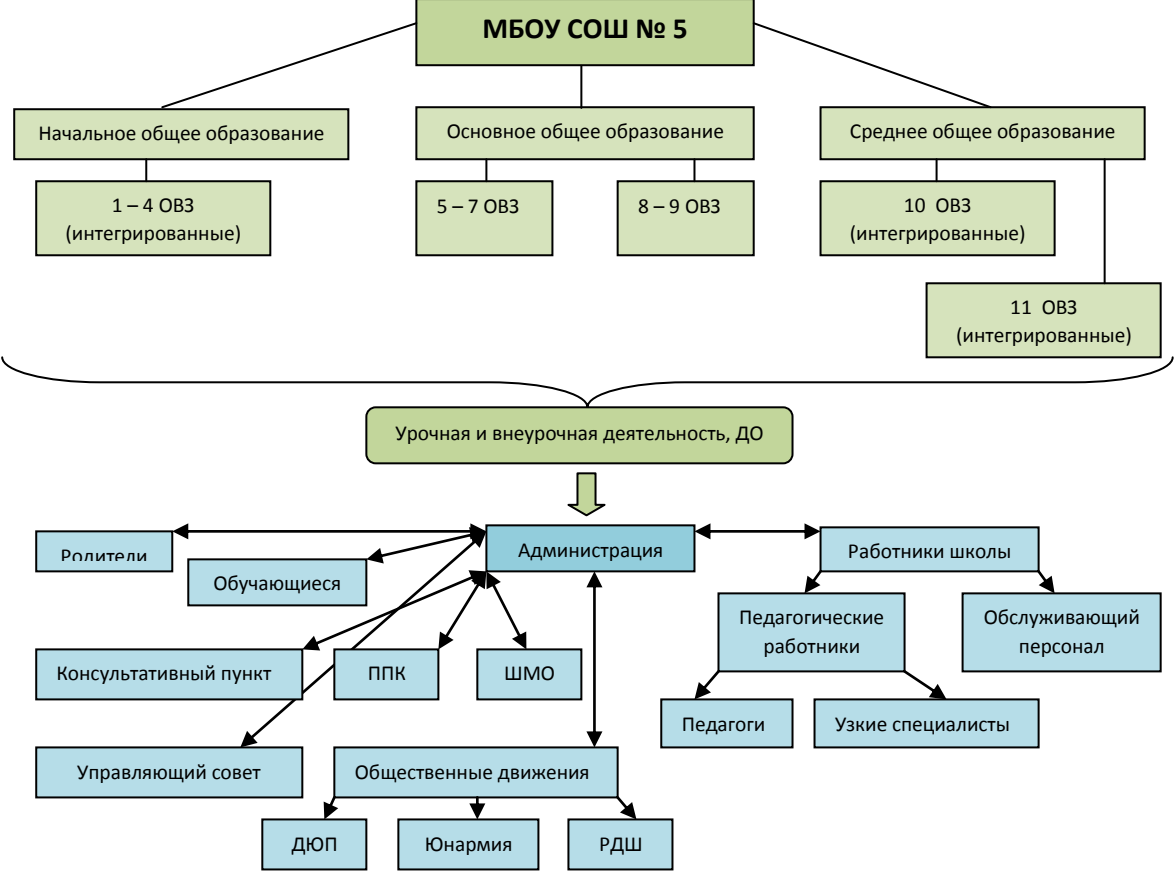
МБОУ СОШ № 5

Начальное общее образование

Основное общее образование

Среднее общее образование

1 – 4 ОВЗ (интегрированные)

5 – 7 ОВЗ

8 – 9 ОВЗ

10 ОВЗ (интегрированные)

11 ОВЗ (интегрированные)

Урочная и внеурочная деятельность, ДО

Родители

Администрация

Работники школы

Обучающиеся

Педагогические работники

Обслуживающий персонал

Консультативный пункт

ППК

ШМО

Педагоги

Узкие специалисты

Управляющий совет

Общественные движения

ДЮП

Юнармия

РДШ